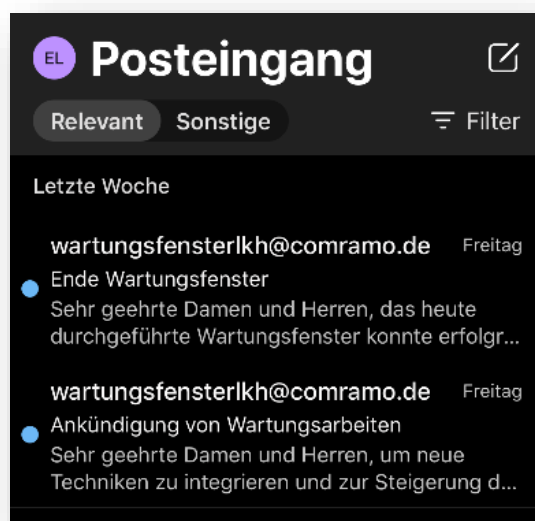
EL Posteingang

Relevant Sonstige

Filter

Letzte Woche

wartungsfensterlkh@comramo.de Freitag
Ende Wartungsfenster
Sehr geehrte Damen und Herren, das heute durchgeführte Wartungsfenster konnte erfolgr...

wartungsfensterlkh@comramo.de Freitag
Ankündigung von Wartungsarbeiten
Sehr geehrte Damen und Herren, um neue Techniken zu integrieren und zur Steigerung d...